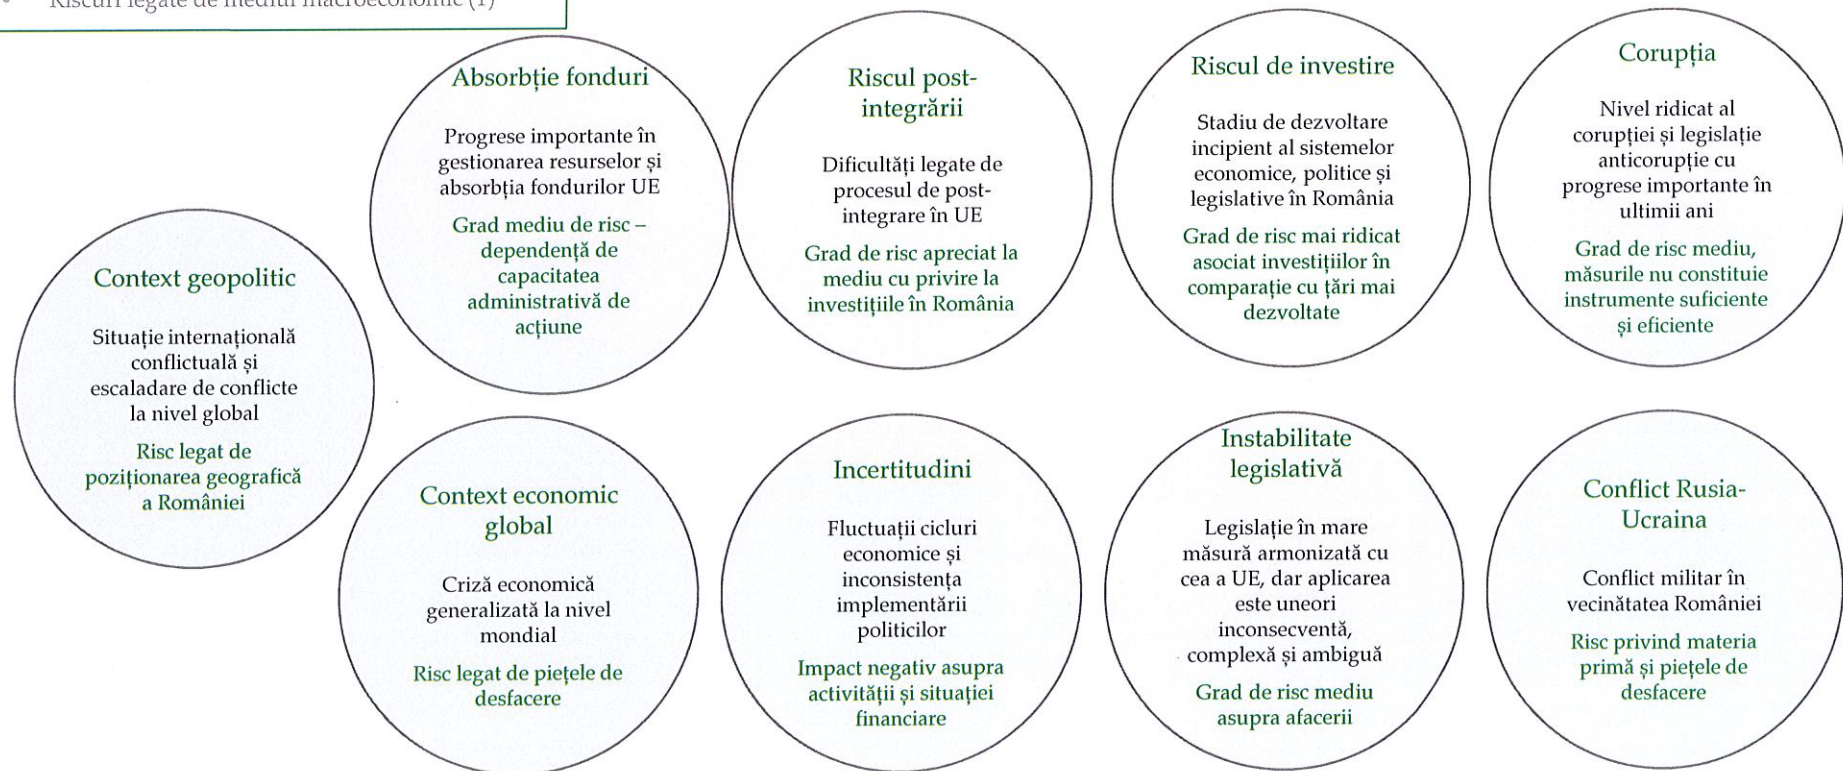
• Riscuri legate de mediul macroeconomic (1)

Absorbție fonduri

Progrese importante în gestionarea resurselor și absorbția fondurilor UE

Grad mediu de risc – dependență de capacitatea administrativă de acțiune

Riscul post-integrării

Dificultăți legate de procesul de post-integrare în UE

Grad de risc apreciat la mediu cu privire la investițiile în România

Riscul de investire

Stadiu de dezvoltare incipient al sistemelor economice, politice și legislative în România

Grad de risc mai ridicat asociat investițiilor în comparație cu țări mai dezvoltate

Corupția

Nivel ridicat al corupției și legislație anticorupție cu progrese importante în ultimii ani

Grad de risc mediu, măsurile nu constituie instrumente suficiente și eficiente

Context geopolitic

Situație internațională conflictuală și escaladare de conflicte la nivel global

Risc legat de poziționarea geografică a României

Context economic global

Criză economică generalizată la nivel mondial

Risc legat de piețele de desfacere

Incertitudini

Fluctuații cicluri economice și inconsistența implementării politicilor

Impact negativ asupra activității și situației financiare

Instabilitate legislativă

Legislație în mare măsură armonizată cu cea a UE, dar aplicarea este uneori inconsecventă, complexă și ambiguă

Grad de risc mediu asupra afacerii

Conflict Rusia-Ucraina

Conflict militar în vecinătatea României

Risc privind materia primă și piețele de desfacere